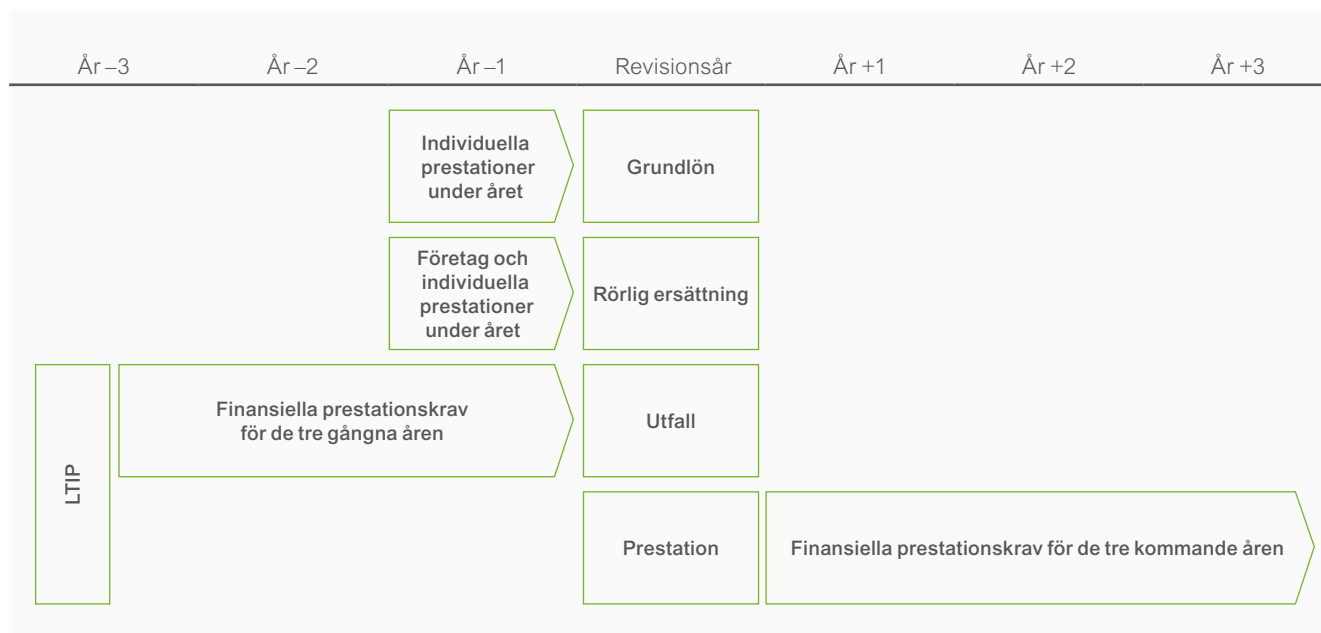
| År –3 | År –2 | År –1 | Revisionsår | År +1 | År +2 | År +3 |
|---|---|---|---|---|---|---|

Individuella prestationer under året

Grundlön

Företag och individuella prestationer under året

Rörlig ersättning

LTIP

Finansiella prestationskrav för de tre gångna åren

Utfall

Prestation

Finansiella prestationskrav för de tre kommande åren